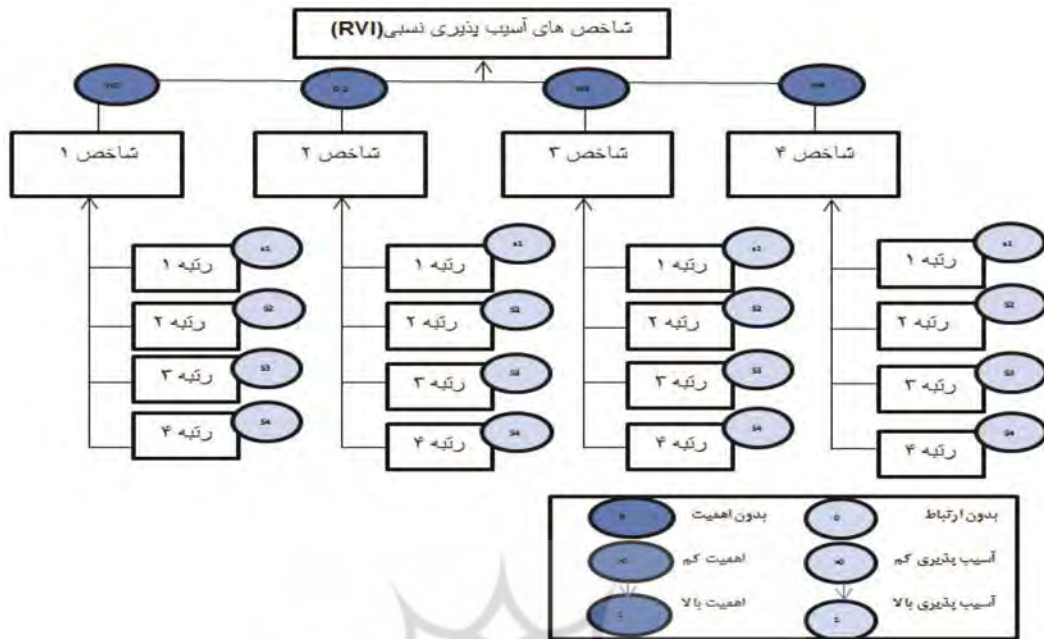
شاخص های آسیب پذیری نسبی(RVI)

شاخص ۱
رتبه ۱
رتبه ۲
رتبه ۳
رتبه ۴

شاخص ۲
رتبه ۱
رتبه ۲
رتبه ۳
رتبه ۴

شاخص ۳
رتبه ۱
رتبه ۲
رتبه ۳
رتبه ۴

شاخص ۴
رتبه ۱
رتبه ۲
رتبه ۳
رتبه ۴

بدون اهمیت
اهمیت کم
اهمیت بالا
بدون ارتباط
آسیب پذیری کم
آسیب پذیری بالا